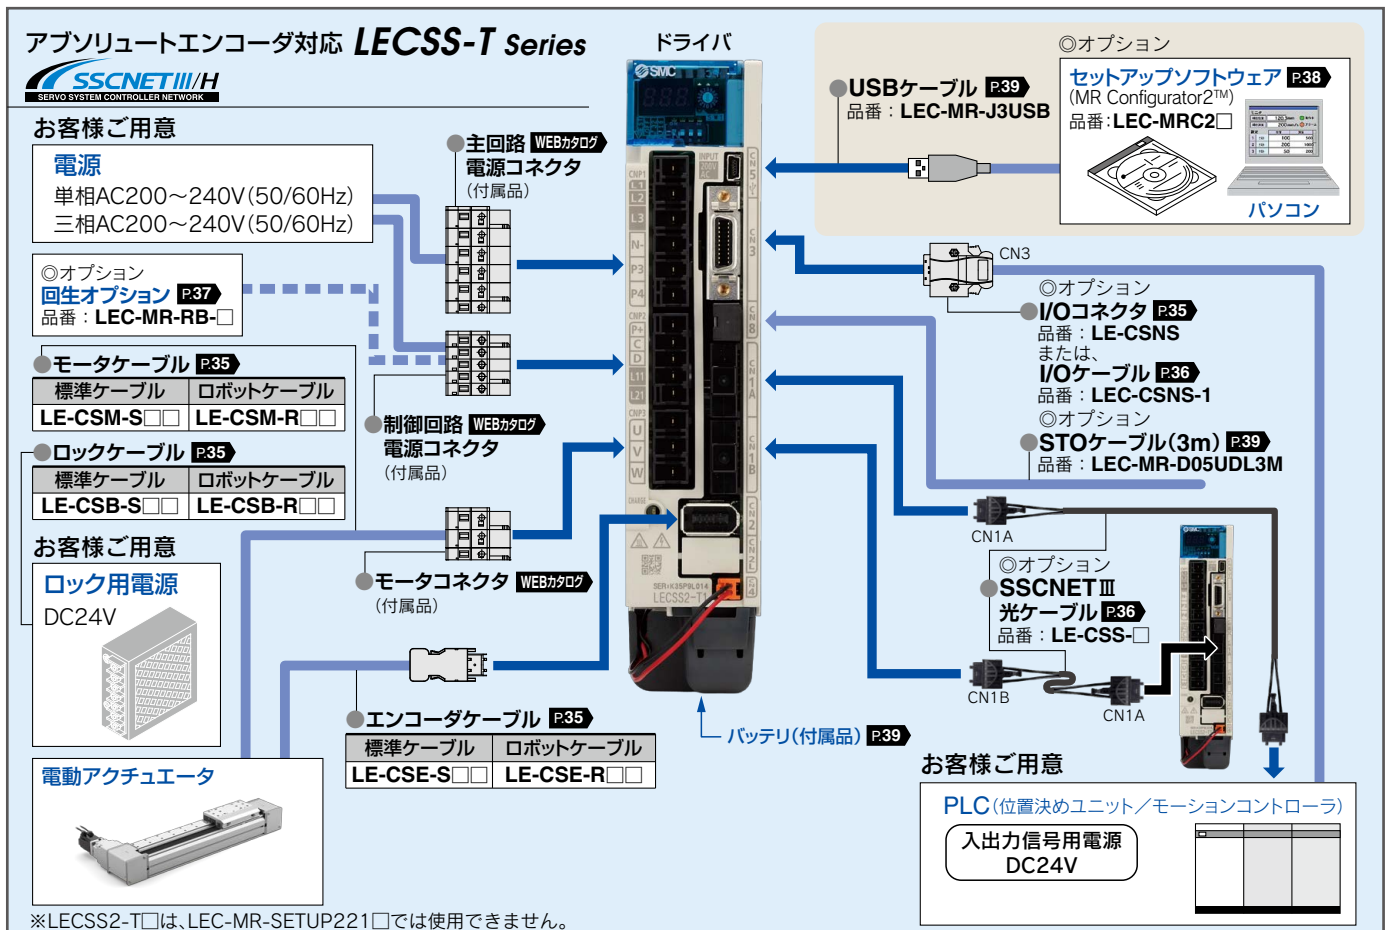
アブソリュートエンコーダ対応 LECSS-T Series

SSCNETIII/H
SERVO SYSTEM CONTROLLER NETWORK

ドライバ

◎オプション

USBケーブル P.39
品番：LEC-MR-J3USB

セットアップソフトウェア P.38
(MR Configurator2™)
品番：LEC-MRC2□

パソコン

お客様ご用意

電源
単相AC200〜240V(50/60Hz)
三相AC200〜240V(50/60Hz)

主回路 WEBカタログ
電源コネクタ
(付属品)

◎オプション
回生オプション P.37
品番：LEC-MR-RB-□

CN3

◎オプション
I/Oコネクタ P.35
品番：LE-CSNS
または、
I/Oケーブル P.36
品番：LEC-CSNS-1

◎オプション
STOケーブル(3m) P.39
品番：LEC-MR-D05UDL3M

モータケーブル P.35

| 標準ケーブル | ロボットケーブル |
|---|---|
| LE-CSM-S□□ | LE-CSM-R□□ |

制御回路 WEBカタログ
電源コネクタ
(付属品)

ロックケーブル P.35

| 標準ケーブル | ロボットケーブル |
|---|---|
| LE-CSB-S□□ | LE-CSB-R□□ |

お客様ご用意

ロック用電源
DC24V

モータコネクタ WEBカタログ
(付属品)

CN1A

◎オプション
SSCNETⅢ
光ケーブル P.36
品番：LE-CSS-□

CN1B

CN1A

エンコーダケーブル P.35

| 標準ケーブル | ロボットケーブル |
|---|---|
| LE-CSE-S□□ | LE-CSE-R□□ |

バッテリ(付属品) P.39

お客様ご用意

電動アクチュエータ

PLC(位置決めユニット／モーションコントローラ)

入出力信号用電源
DC24V

※LECSS2-T□は、LEC-MR-SETUP221□では使用できません。